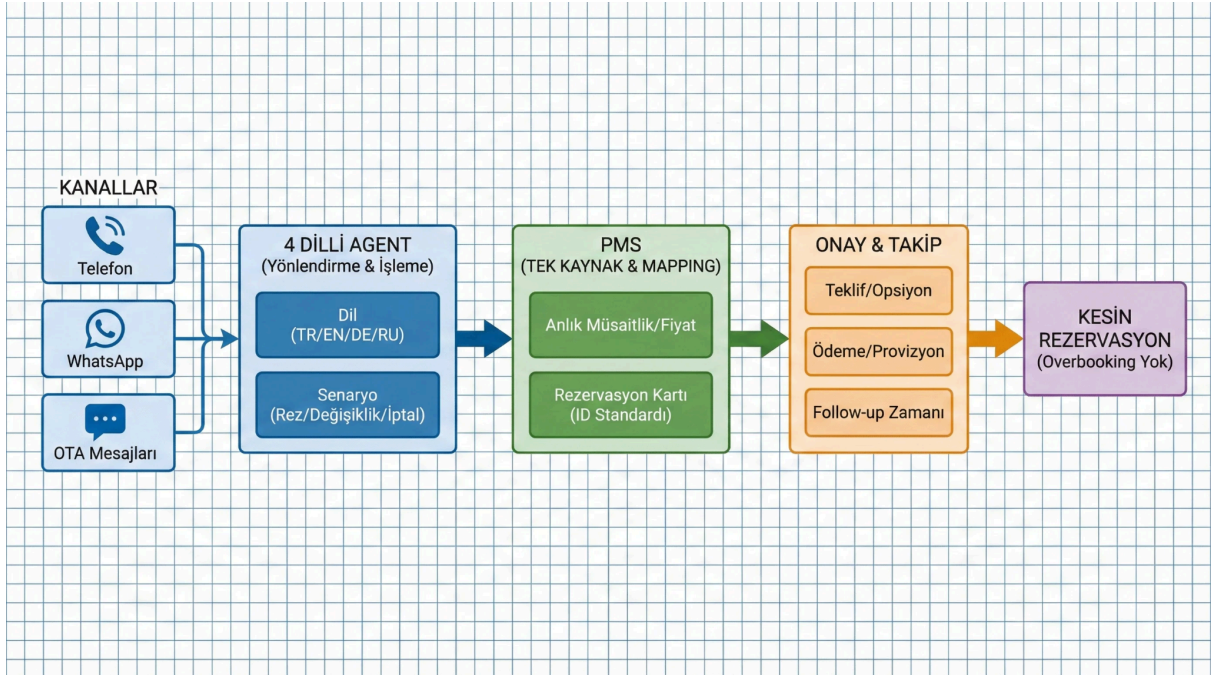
KANALLAR

Telefon

WhatsApp

OTA Mesajları

4 DİLLİ AGENT
(Yönlendirme & İşleme)

Dil
(TR/EN/DE/RU)

Senaryo
(Rez/Değişiklik/İptal)

PMS
(TEK KAYNAK & MAPPING)

Anlık Müsaitlik/Fiyat

Rezervasyon Kartı
(ID Standardı)

ONAY & TAKİP

Teklif/Opsiyon

Ödeme/Provizyon

Follow-up Zamanı

KESİN REZERVASYON
(Overbooking Yok)